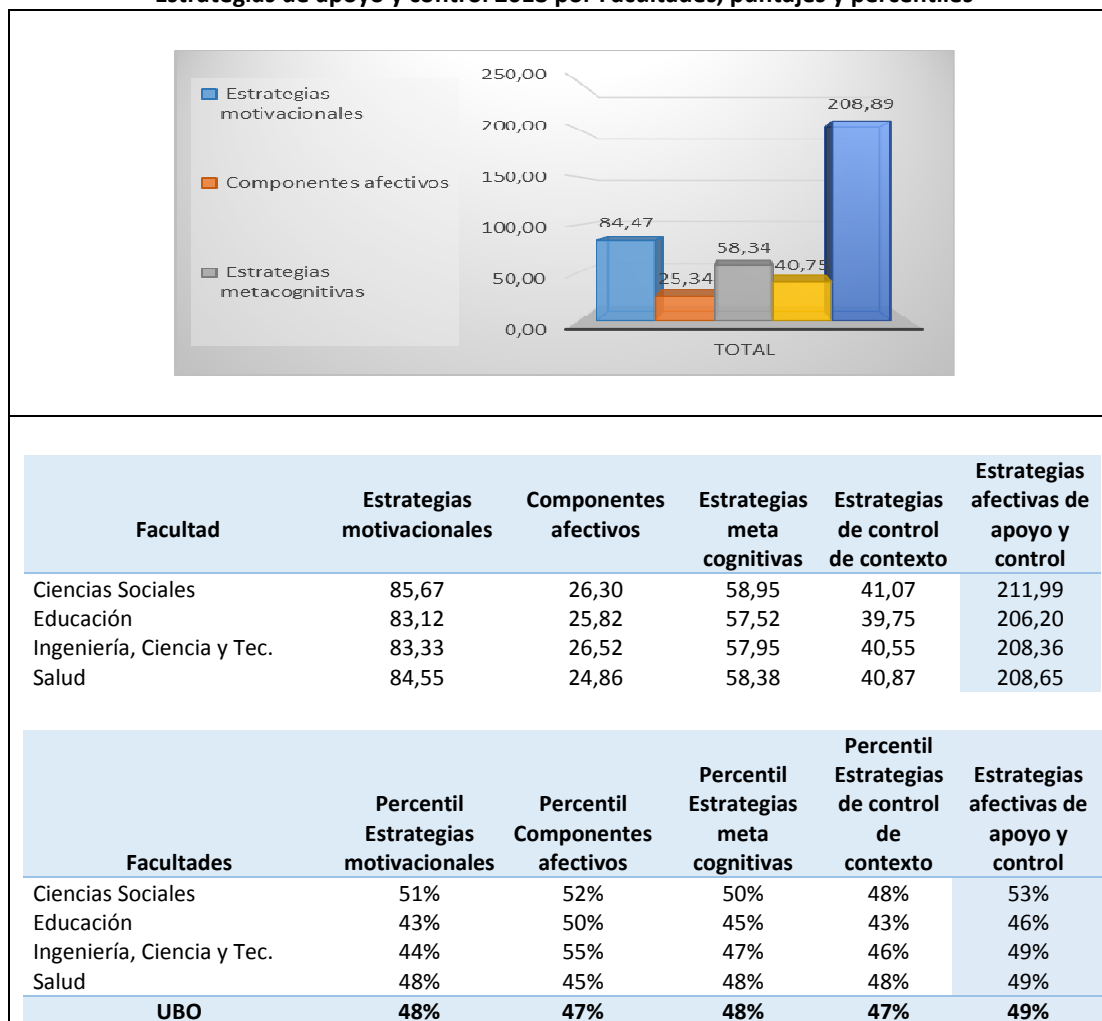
Estrategias de apoyo y control 2015 por Facultades, puntajes y percentiles

Estrategias motivacionales

Componentes afectivos

Estrategias metacognitivas

250,00
200,00
150,00
100,00
50,00
0,00

84,47
25,34
58,34
40,75
208,89

TOTAL

| Facultad | Estrategias motivacionales | Componentes afectivos | Estrategias meta cognitivas | Estrategias de control de contexto | Estrategias afectivas de apoyo y control |
|---|---|---|---|---|---|
| Ciencias Sociales | 85,67 | 26,30 | 58,95 | 41,07 | 211,99 |
| Educación | 83,12 | 25,82 | 57,52 | 39,75 | 206,20 |
| Ingeniería, Ciencia y Tec. | 83,33 | 26,52 | 57,95 | 40,55 | 208,36 |
| Salud | 84,55 | 24,86 | 58,38 | 40,87 | 208,65 |

| Facultades | Percentil Estrategias motivacionales | Percentil Componentes afectivos | Percentil Estrategias meta cognitivas | Percentil Estrategias de control de contexto | Estrategias afectivas de apoyo y control |
|---|---|---|---|---|---|
| Ciencias Sociales | 51% | 52% | 50% | 48% | 53% |
| Educación | 43% | 50% | 45% | 43% | 46% |
| Ingeniería, Ciencia y Tec. | 44% | 55% | 47% | 46% | 49% |
| Salud | 48% | 45% | 48% | 48% | 49% |
| UBO | 48% | 47% | 48% | 47% | 49% |